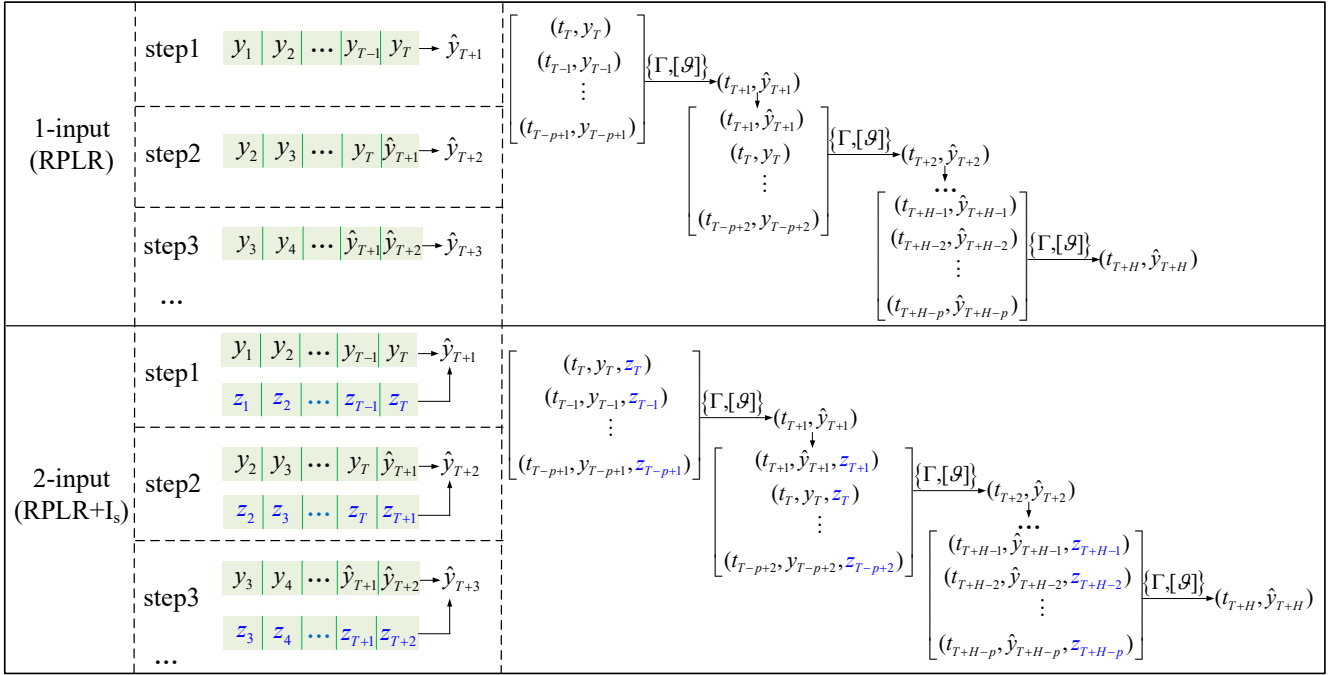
| | | |
|---|---|---|
| 1-input (RPLR) | step1 $y_1$ $y_2$ $\cdots$ $y_{T-1}$ $y_T$ → $\hat{y}_{T+1}$<br>step2 $y_2$ $y_3$ $\cdots$ $y_T$ $\hat{y}_{T+1}$ → $\hat{y}_{T+2}$<br>step3 $y_3$ $y_4$ $\cdots$ $\hat{y}_{T+1}$ $\hat{y}_{T+2}$ → $\hat{y}_{T+3}$<br>… | $\begin{bmatrix}(t_T, y_T)\\(t_{T-1}, y_{T-1})\\\vdots\\(t_{T-p+1}, y_{T-p+1})\end{bmatrix}$ $\{\Gamma,[\vartheta]\}$ $(t_{T+1}, \hat{y}_{T+1})$<br>$\begin{bmatrix}(t_{T+1}, \hat{y}_{T+1})\\(t_T, y_T)\\\vdots\\(t_{T-p+2}, y_{T-p+2})\end{bmatrix}$ $\{\Gamma,[\vartheta]\}$ $(t_{T+2}, \hat{y}_{T+2})$<br>$\cdots$<br>$\begin{bmatrix}(t_{T+H-1}, \hat{y}_{T+H-1})\\(t_{T+H-2}, \hat{y}_{T+H-2})\\\vdots\\(t_{T+H-p}, \hat{y}_{T+H-p})\end{bmatrix}$ $\{\Gamma,[\vartheta]\}$ $(t_{T+H}, \hat{y}_{T+H})$ |
| 2-input (RPLR+I$_s$) | step1 $y_1$ $y_2$ $\cdots$ $y_{T-1}$ $y_T$ → $\hat{y}_{T+1}$; $z_1$ $z_2$ $\cdots$ $z_{T-1}$ $z_T$<br>step2 $y_2$ $y_3$ $\cdots$ $y_T$ $\hat{y}_{T+1}$ → $\hat{y}_{T+2}$; $z_2$ $z_3$ $\cdots$ $z_T$ $z_{T+1}$<br>step3 $y_3$ $y_4$ $\cdots$ $\hat{y}_{T+1}$ $\hat{y}_{T+2}$ → $\hat{y}_{T+3}$; $z_3$ $z_4$ $\cdots$ $z_{T+1}$ $z_{T+2}$<br>… | $\begin{bmatrix}(t_T, y_T, z_T)\\(t_{T-1}, y_{T-1}, z_{T-1})\\\vdots\\(t_{T-p+1}, y_{T-p+1}, z_{T-p+1})\end{bmatrix}$ $\{\Gamma,[\vartheta]\}$ $(t_{T+1}, \hat{y}_{T+1})$<br>$\begin{bmatrix}(t_{T+1}, \hat{y}_{T+1}, z_{T+1})\\(t_T, y_T, z_T)\\\vdots\\(t_{T-p+2}, y_{T-p+2}, z_{T-p+2})\end{bmatrix}$ $\{\Gamma,[\vartheta]\}$ $(t_{T+2}, \hat{y}_{T+2})$<br>$\cdots$<br>$\begin{bmatrix}(t_{T+H-1}, \hat{y}_{T+H-1}, z_{T+H-1})\\(t_{T+H-2}, \hat{y}_{T+H-2}, z_{T+H-2})\\\vdots\\(t_{T+H-p}, \hat{y}_{T+H-p}, z_{T+H-p})\end{bmatrix}$ $\{\Gamma,[\vartheta]\}$ $(t_{T+H}, \hat{y}_{T+H})$ |